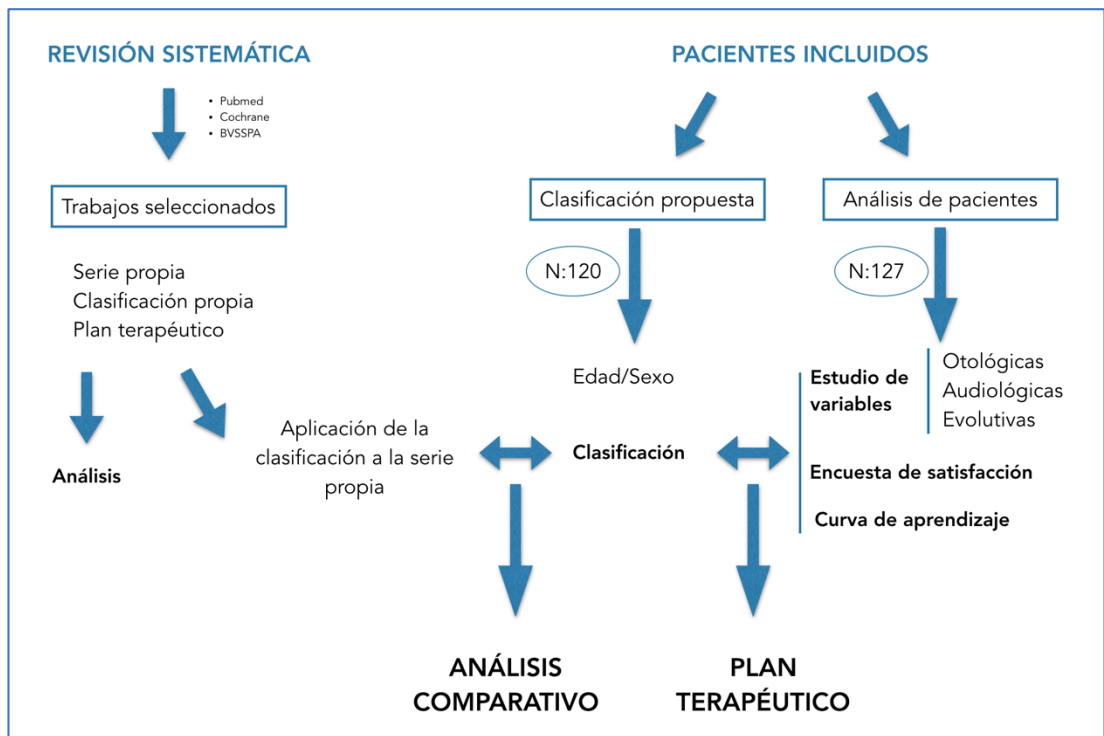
REVISIÓN SISTEMÁTICA

• Pubmed
• Cochrane
• BVSSPA

Trabajos seleccionados

Serie propia
Clasificación propia
Plan terapéutico

Análisis

Aplicación de la clasificación a la serie propia

PACIENTES INCLUIDOS

Clasificación propuesta

N:120

Edad/Sexo

Clasificación

Análisis de pacientes

N:127

Estudio de variables

Otológicas
Audiológicas
Evolutivas

Encuesta de satisfacción

Curva de aprendizaje

ANÁLISIS COMPARATIVO

PLAN TERAPÉUTICO